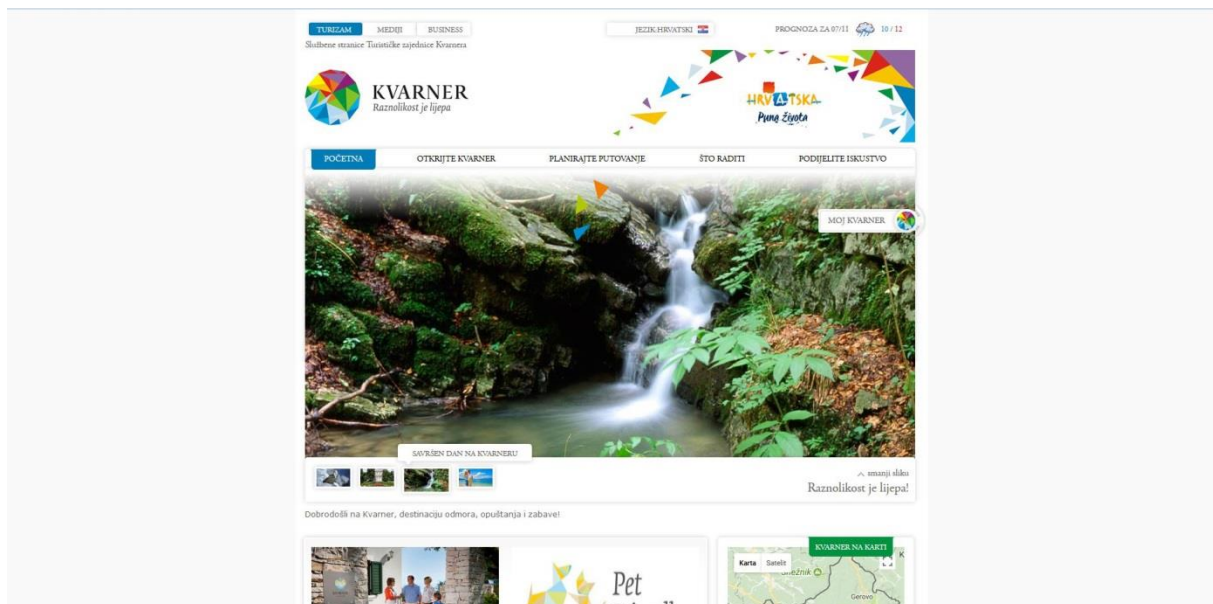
TURIZAM MEDIJI BUSINESS

Službene stranice Turističke zajednice Kvarnera

JEZIK HRVATSKI

PROGNOZA ZA 07/11 10 / 12

KVARNER
Raznolikost je lijepa

HRVATSKA
Puna života

POČETNA OTKRIJTE KVARNER PLANIRAJTE PUTOVANJE ŠTO RADITI PODIJELITE ISKUSTVO

MOJ KVARNER

SAVRŠEN DAN NA KVARNERU

smanji sliku

Raznolikost je lijepa!

Dobrodošli na Kvarner, destinaciju odmora, opuštanja i zabave!

Pet

KVARNER NA KARTI

Karta Satelit

Snježnik

Gerovo